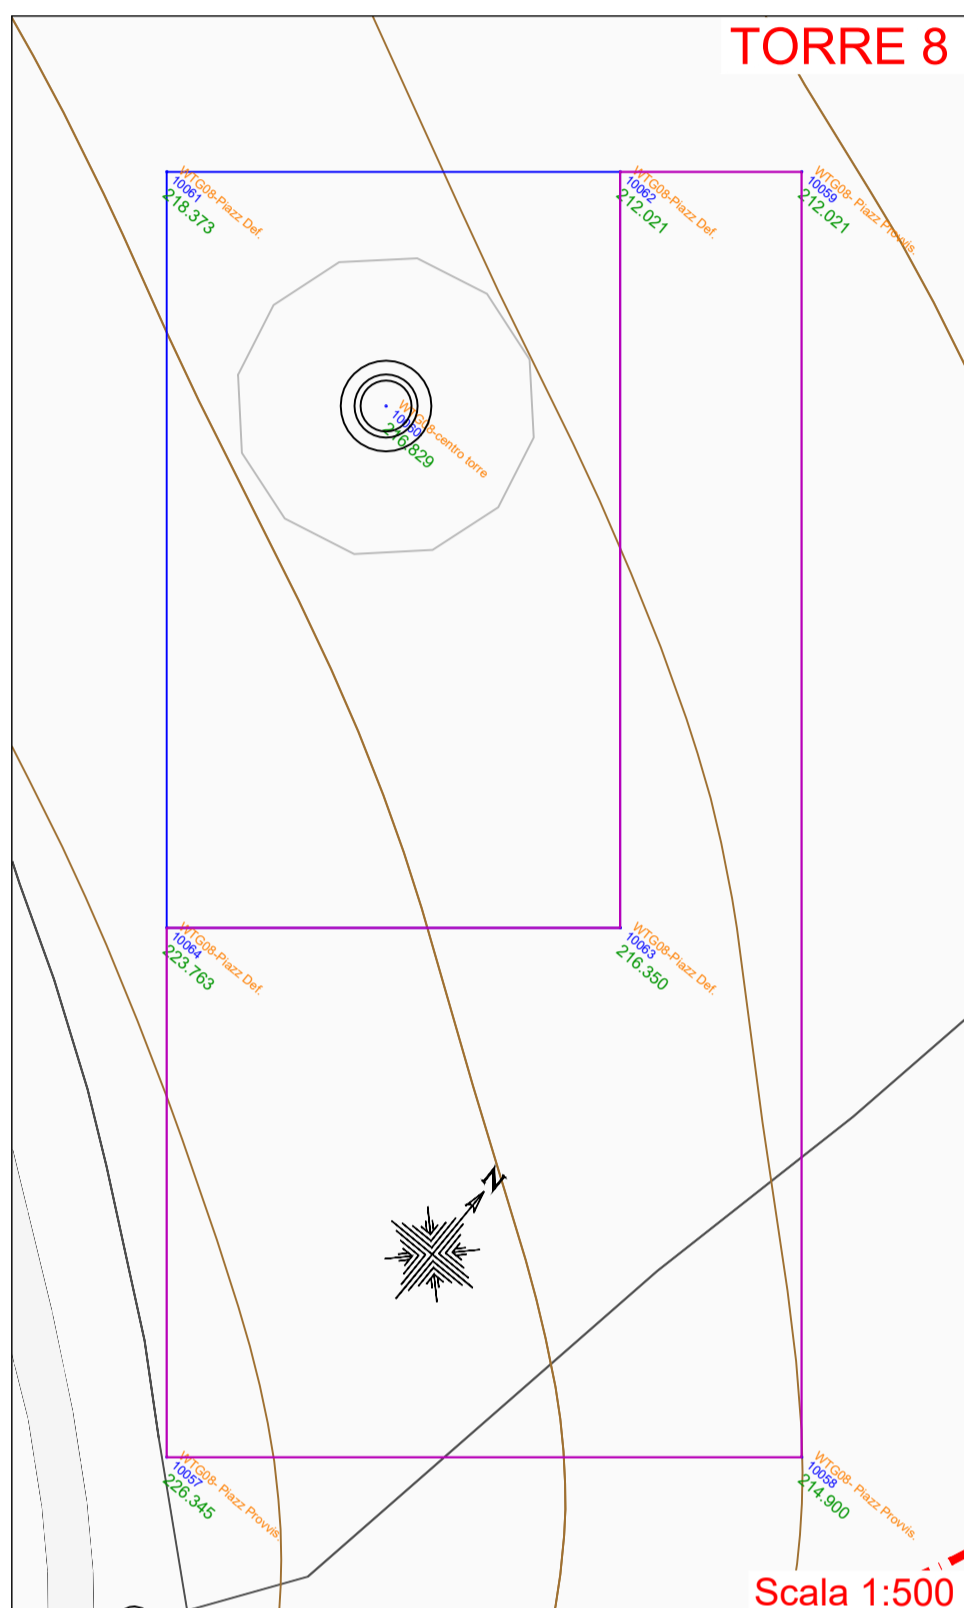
TORRE 8

WTG08-Piazz Def.
10061
218.373

WTG08-Piazz Def.
10062
212.021

WTG08- Piazz Provvis.
10059
212.021

WTG08-centro torre
10060
216.829

WTG08-Piazz Def.
10064
223.763

WTG08-Piazz Def.
10063
216.350

N

WTG08- Piazz Provvis.
10057
226.345

WTG08- Piazz Provvis.
10058
214.900

Scala 1:500